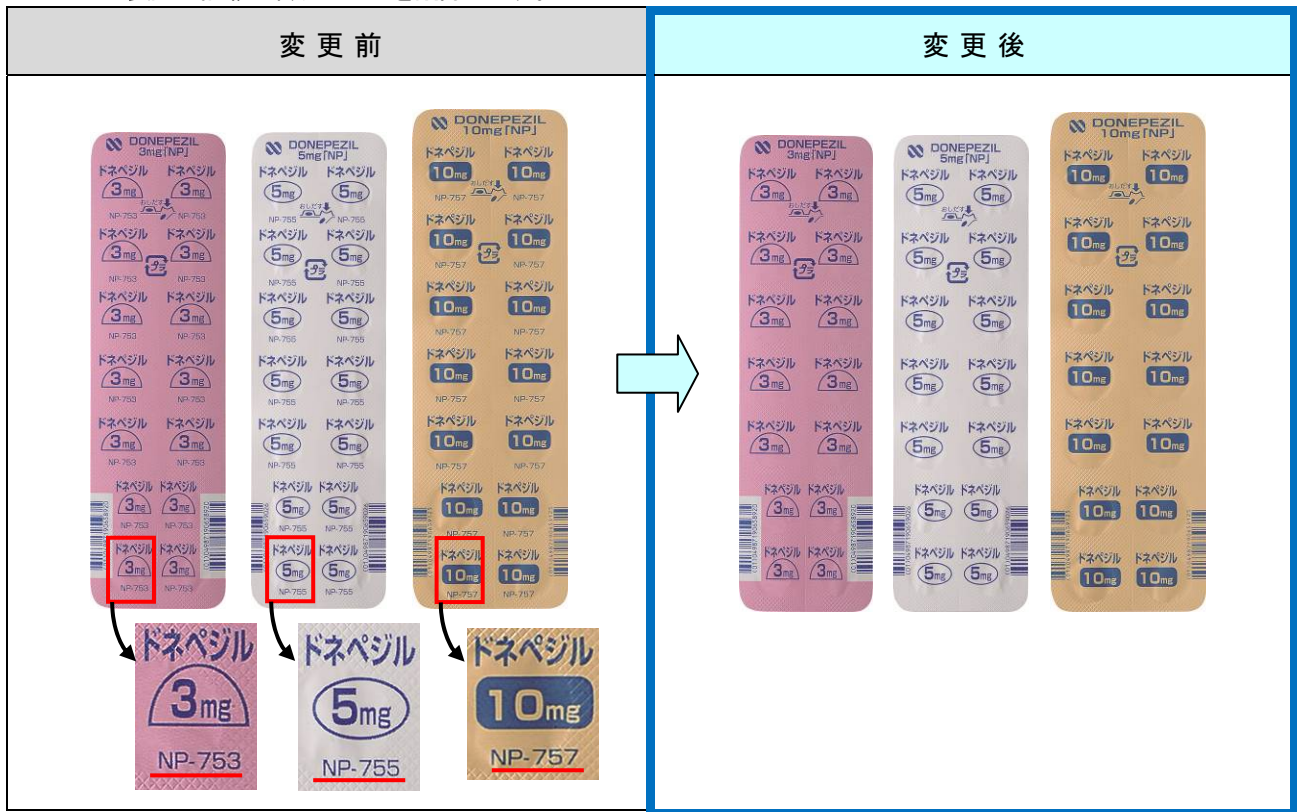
| 変 更 前 | 変 更 後 |
|---|---|
| DONEPEZIL 3mg「NP」 ドネペジル 3mg NP-753 おしだす タテ DONEPEZIL 5mg「NP」 ドネペジル 5mg NP-755 DONEPEZIL 10mg「NP」 ドネペジル 10mg NP-757 ドネペジル 3mg NP-753 ドネペジル 5mg NP-755 ドネペジル 10mg NP-757 | DONEPEZIL 3mg「NP」 ドネペジル 3mg おしだす タテ DONEPEZIL 5mg「NP」 ドネペジル 5mg DONEPEZIL 10mg「NP」 ドネペジル 10mg |